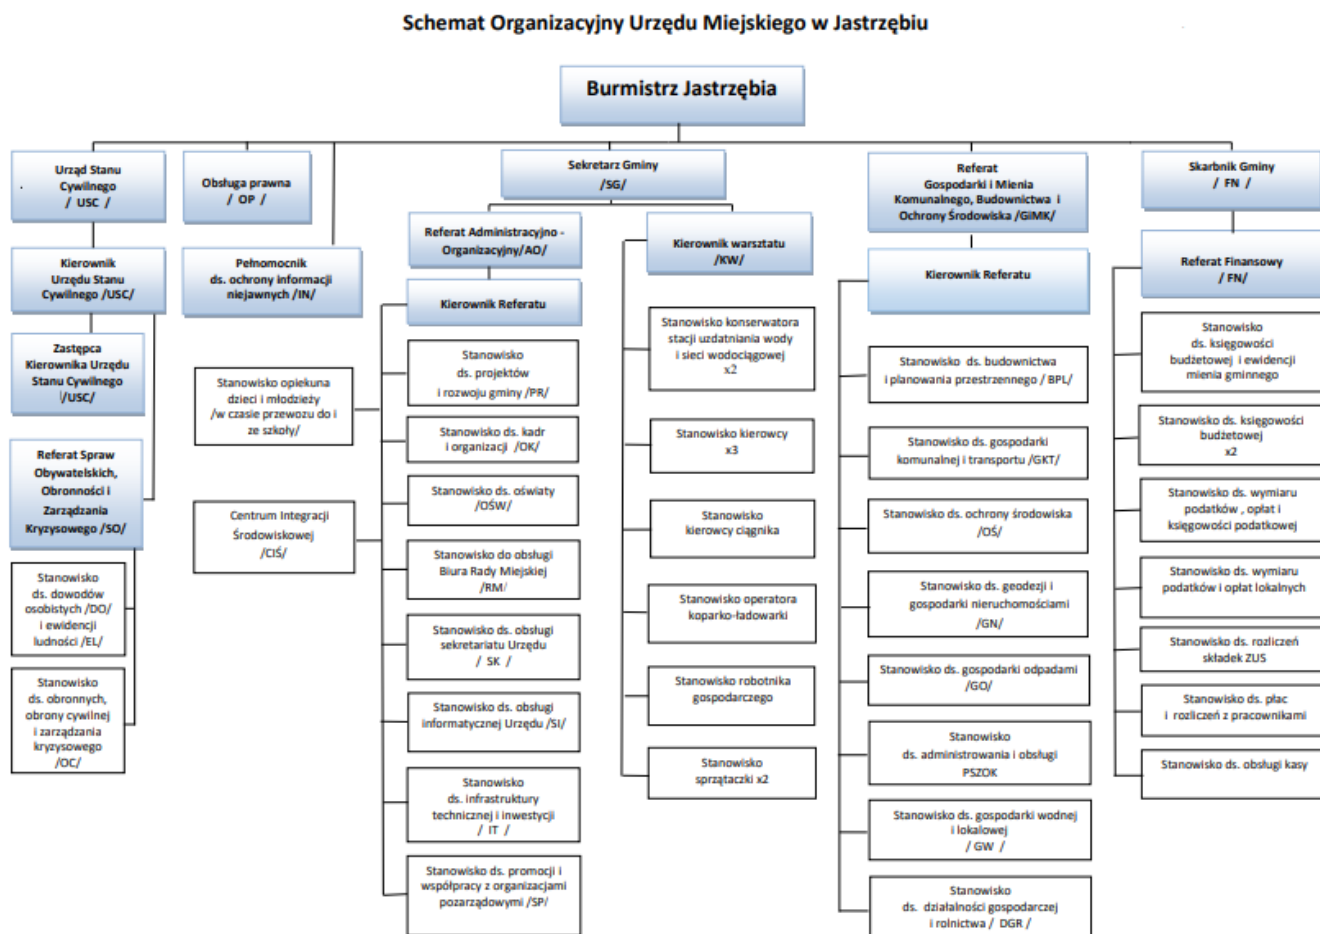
Schemat Organizacyjny Urzędu Miejskiego w Jastrzębiu

Burmistrz Jastrzębia

Urząd Stanu Cywilnego / USC /

Obsługa prawna / OP /

Sekretarz Gminy /SG/

Referat Gospodarki i Mienia Komunalnego, Budownictwa i Ochrony Środowiska /GIMK/

Skarbnik Gminy / FN /

Kierownik Urzędu Stanu Cywilnego /USC/

Zastępca Kierownika Urzędu Stanu Cywilnego /USC/

Referat Spraw Obywatelskich, Obronności i Zarządzania Kryzysowego /SO/

Stanowisko ds. dowodów osobistych /DO/ i ewidencji ludności /EL/

Stanowisko ds. obronnych, obrony cywilnej i zarządzania kryzysowego /OC/

Pełnomocnik ds. ochrony informacji niejawnych /IN/

Stanowisko opiekuna dzieci i młodzieży /w czasie przewozu do i ze szkoły/

Centrum Integracji Środowiskowej /CIŚ/

Referat Administracyjno - Organizacyjny/AO/

Kierownik Referatu

Stanowisko ds. projektów i rozwoju gminy /PR/

Stanowisko ds. kadr i organizacji /OK/

Stanowisko ds. oświaty /OŚW/

Stanowisko do obsługi Biura Rady Miejskiej /RM/

Stanowisko ds. obsługi sekretariatu Urzędu / SK /

Stanowisko ds. obsługi informatycznej Urzędu /SI/

Stanowisko ds. infrastruktury technicznej i inwestycji / IT /

Stanowisko ds. promocji i współpracy z organizacjami pozarządowymi /SP/

Kierownik warsztatu /KW/

Stanowisko konserwatora stacji uzdatniania wody i sieci wodociągowej x2

Stanowisko kierowcy x3

Stanowisko kierowcy ciągnika

Stanowisko operatora koparko-ładowarki

Stanowisko robotnika gospodarczego

Stanowisko sprzątaczki x2

Kierownik Referatu

Stanowisko ds. budownictwa i planowania przestrzennego / BPL/

Stanowisko ds. gospodarki komunalnej i transportu /GKT/

Stanowisko ds. ochrony środowiska /OŚ/

Stanowisko ds. geodezji i gospodarki nieruchomościami /GN/

Stanowisko ds. gospodarki odpadami /GO/

Stanowisko ds. administrowania i obsługi PSZOK

Stanowisko ds. gospodarki wodnej i lokalowej / GW /

Stanowisko ds. działalności gospodarczej i rolnictwa / DGR /

Referat Finansowy / FN/

Stanowisko ds. księgowości budżetowej i ewidencji mienia gminnego

Stanowisko ds. księgowości budżetowej x2

Stanowisko ds. wymiaru podatków , opłat i księgowości podatkowej

Stanowisko ds. wymiaru podatków i opłat lokalnych

Stanowisko ds. rozliczeń składek ZUS

Stanowisko ds. płac i rozliczeń z pracownikami

Stanowisko ds. obsługi kasy